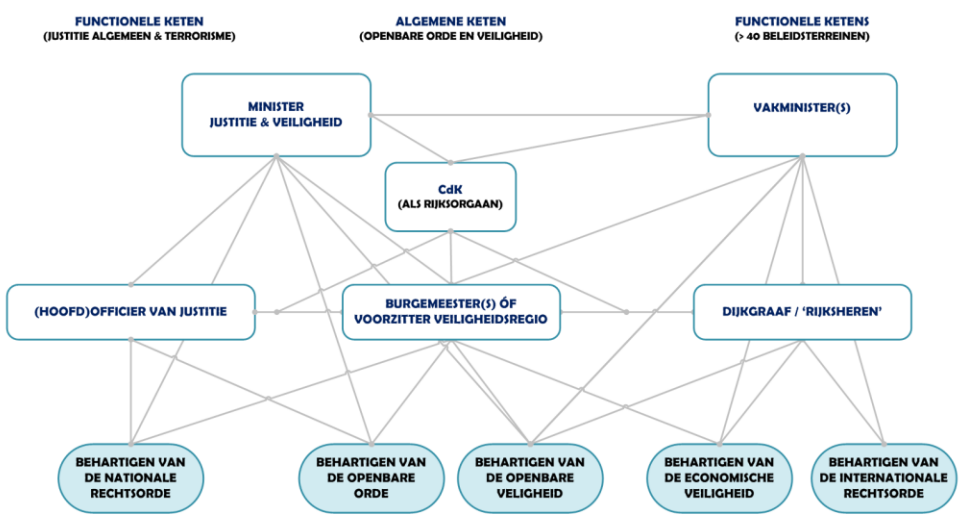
FUNCTIONELE KETEN
(JUSTITIE ALGEMEEN & TERRORISME)

ALGEMENE KETEN
(OPENBARE ORDE EN VEILIGHEID)

FUNCTIONELE KETENS
(> 40 BELEIDSTERREINEN)

MINISTER
JUSTITIE & VEILIGHEID

VAKMINISTER(S)

CdK
(ALS RIJKSORGAAN)

(HOOFD)OFFICIER VAN JUSTITIE

BURGEMEESTER(S) ÓF
VOORZITTER VEILIGHEIDSREGIO

DIJKGRAAF / 'RIJKSHEREN'

BEHARTIGEN VAN
DE NATIONALE
RECHTSORDE

BEHARTIGEN VAN
DE OPENBARE
ORDE

BEHARTIGEN VAN
DE OPENBARE
VELIGHEID

BEHARTIGEN VAN
DE ECONOMISCHE
VEILIGHEID

BEHARTIGEN VAN
DE INTERNATIONALE
RECHTSORDE